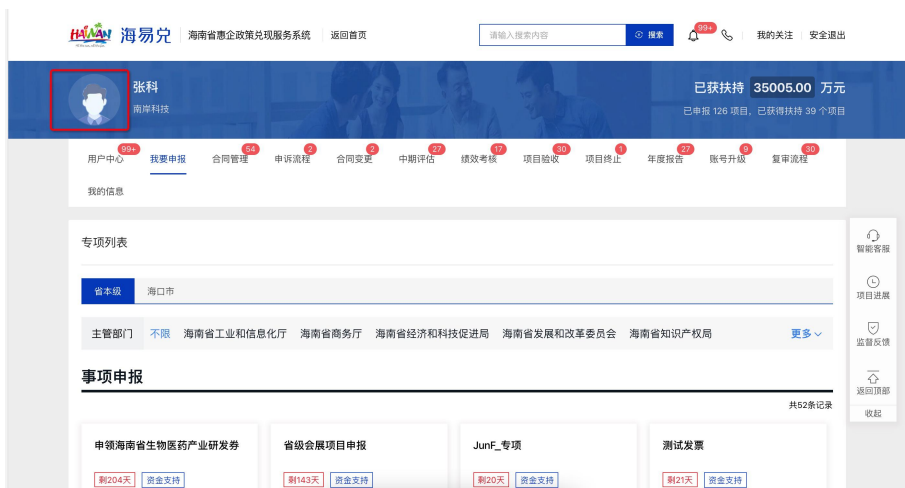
HAINAN 海易兑 海南省惠企政策兑现服务系统 返回首页

请输入搜索内容 搜索 99+ 我的关注 安全退出

张科
南岸科技

已获扶持 35005.00 万元
已申报 126 项目，已获得扶持 39 个项目

用户中心 99+ 我要申报 合同管理 54 申诉流程 2 合同变更 2 中期评估 27 绩效考核 17 项目验收 30 项目终止 1 年度报告 27 账号升级 9 复审流程 30

我的信息

专项列表

省本级 海口市

主管部门 不限 海南省工业和信息化厅 海南省商务厅 海南省经济和科技促进局 海南省发展和改革委员会 海南省知识产权局 更多

事项申报

共52条记录

申领海南省生物医药产业研发券
剩204天 资金支持

省级会展项目申报
剩143天 资金支持

JunF_专项
剩20天 资金支持

测试发票
剩21天 资金支持

智能客服
项目进展
监督反馈
返回顶部
收起